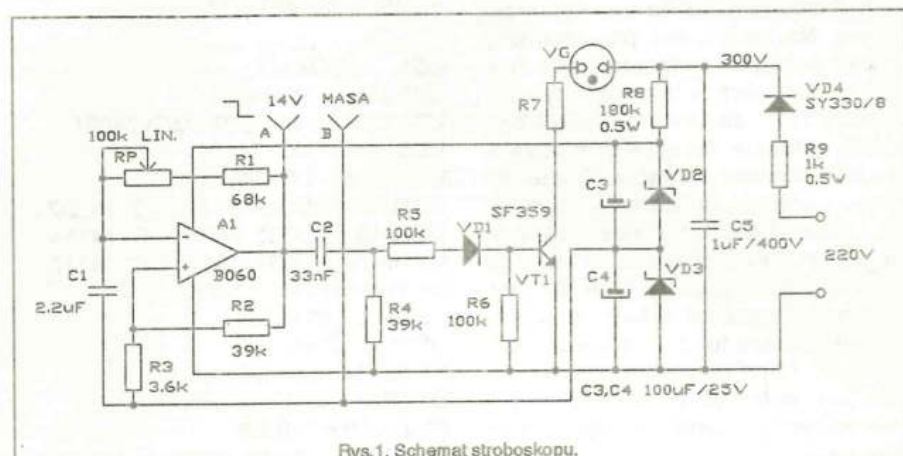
VG
300V
VD4
SY330/8
R9
1k
0.5W
R8
180k
0.5W
R7
14V
MASA
A
B
100k LIN.
RP
R1
68k
A1
B060
C2
33nF
R5
100k
VD1
SF359
C3
VD2
C5
1uF/400V
220V
C1
2.2uF
R2
39k
R4
39k
R6
100k
VT1
C4
VD3
R3
3.6k
C3,C4 100uF/25V

Rys.1. Schemat stroboskopu.